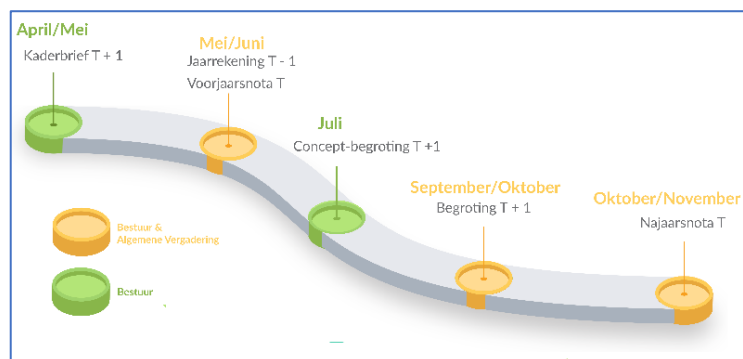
April/Mei
Kaderbrief T + 1

Mei/Juni
Jaarrekening T - 1
Voorjaarsnota T

Juli
Concept-begroting T +1

September/Oktober
Begroting T + 1

Oktober/November
Najaarsnota T

Bestuur & Algemene Vergadering

Bestuur